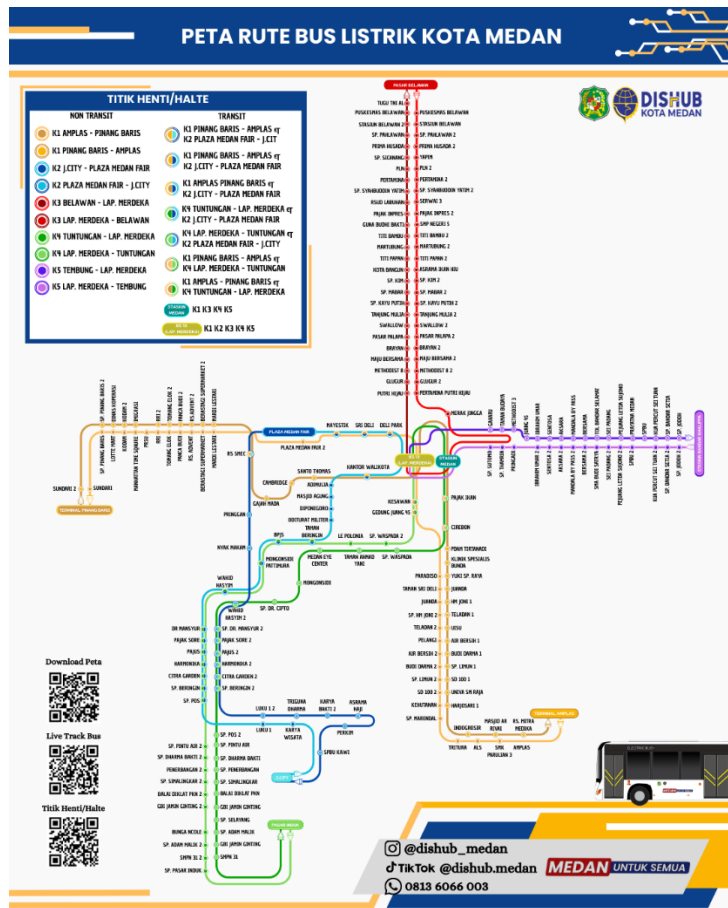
PETA RUTE BUS LISTRIK KOTA MEDAN

DISHUB KOTA MEDAN

TITIK HENTI/HALTE

NON TRANSIT

K1 AMPLAS - PINANG BARIS
K1 PINANG BARIS - AMPLAS
K2 J.CITY - PLAZA MEDAN FAIR
K2 PLAZA MEDAN FAIR - J.CITY
K3 BELAWAN - LAP. MERDEKA
K3 LAP. MERDEKA - BELAWAN
K4 TUNTUNGAN - LAP. MERDEKA
K4 LAP. MERDEKA - TUNTUNGAN
K5 TEMBUNG - LAP. MERDEKA
K5 LAP. MERDEKA - TEMBUNG

TRANSIT

K1 PINANG BARIS - AMPLAS & K2 PLAZA MEDAN FAIR - J.CITY
K1 PINANG BARIS - AMPLAS & K2 J.CITY - PLAZA MEDAN FAIR
K1 AMPLAS PINANG BARIS & K2 PLAZA MEDAN FAIR - J.CITY
K4 TUNTUNGAN - LAP. MERDEKA & K2 J.CITY - PLAZA MEDAN FAIR
K4 LAP. MERDEKA - TUNTUNGAN & K2 PLAZA MEDAN FAIR - J.CITY
K1 PINANG BARIS - AMPLAS & K4 LAP. MERDEKA - TUNTUNGAN
K1 AMPLAS - PINANG BARIS & K4 TUNTUNGAN - LAP. MERDEKA

STASIUN MEDAN K1 K3 K4 K5
LAP. MERDEKA K1 K2 K3 K4 K5

PASAR BELAWAN
TUGU TRI AL
PUSKESMAS BELAWAN
STASIUN BELAWAN 2
SP. PAHLAWAN
PRIMA HUSADA
SP. SICANANG
PLN
PERTAMINA
SP. SYAHBUDDIN YATIM
RSUD LABUHAN
PAJAK IMPRES
GUNA BUDHI BAKTI
TITI DAMBU
MARTUBUNG
TITI PAPAN
KOTA BANGUN
SP. KOM
SP. MABAR
SP. KAYU PUTIH
TANJUNG MULIA
SWALLOW
PASAR PALAPA
BRAYAN
MAJU BERSAMA
METHODIST 8
GLUGUR
PUTRI HIJAU
PUSKESMAS BELAWAN
STASIUN BELAWAN
SP. PAHLAWAN 2
PRIMA HUSADA 2
TAPI9
PLN 2
PERTAMINA 2
SP. SYAHBUDDIN YATIM 2
SERWAI 3
PAJAK IMPRES 2
SMP NEGERI 5
TITI DAMBU 2
MARTUBUNG 2
TITI PAPAN 2
ASRAMA DUIN KOU
SP. KOM 2
SP. MABAR 2
SP. KAYU PUTIH 2
TANJUNG MULIA 2
SWALLOW 2
PASAR PALAPA 2
BRAYAN 2
MAJU BERSAMA 2
METHODIST 8 2
GLUGUR 2
PERTAMINA PUTRI HIJAU

SP. PINANG BARIS
LOTTE MART
MANHATTAN TIME SQUARE
PESI
TERMINAL GLOBAL
PANCA BUDI
SP. ADVENT
BERASTAGI SUPERMARKET
BERASTAGI SUPERMARKET 2
MAROS LISTRIK
RS SMEC
SUNDARI 2
SUNDARI
TERMINAL PINANG BARIS
PLAZA MEDAN FAIR
PLAZA MEDAN FAIR 2
HAYESTEK
SRI DELI
DELI PARK
SANTO THOMAS
CAMBRIDGE
GAJAH MADA
KANTOR WALIKOTA
ADINALIA
MASJID AGUNG
DIPONEGORO
BODITURAT MILITER
TAMAN BERINGIN
LE POLONEA
PRINGGAN
WINK MAKAM
BPJS
MONGONSIDI FATIMURA
MEDAN EYE CENTER
TAMAN AHMAD YANI
SP. WASPADA
SP. WASPADA 2
MONGONSIDI
WAHID HASYIM
WAHID HASYIM 2
SP. DR. CIPTO
SP. DR. MANSYUR
SP. DR. MANSYUR 2
PAJAK SORE
PAJAK SORE 2
PAJUS
PAJUS 2
HARMONIKA
HARMONIKA 2
CITRA GARDEN
CITRA GARDEN 2
SP. BERINGIN
SP. BERINGIN 2
SP. POS
LUKU 1
LUKU 1 2
TRIGUNA DHARMA
KARYA BAKTI 2
ASRAMA HAJI
KARYA WISATA
PERKIM
SPBU KAWS
SP. POS 2
SP. PINTU AIR 2
SP. PINTU AIR
SP. DHARMA BAKTI 2
SP. DHARMA BAKTI
PENEREBANGAN 2
PENEREBANGAN
SP. SIMALINGKAR 2
SP. SIMALINGKAR
BALAI DIKLAT PKN 2
BALAI DIKLAT PKN
GBI JAMIN GINTING 2
GBI JAMIN GINTING
SP. SELAYANG
BUNGA NCOLE
SP. ADAM MALIK
SP. ADAM MALIK 2
SMPN 31 2
SMPN 31
SP. PASAR INDUK
J.CITY
PASAR MEDAN
MERAH JINGGA
LAP. MERDEKA
STASIUN MEDAN
KESAWAN
GEDUNG JUANG 45
PAJAK SUKI
CIREBON
POKER TERTAWADE
KLINIK SPESIALIS BUNDA
PARADISO
YUKI SP. RAYA
TAMAN SRI DELI
JUANDA
JUANDA 2
HM JONI 2
SP. HM JONI
TELADAN
TELADAN 2
UISU
PELANGI
AIR BERSIH 2
AIR BERSIH
BUDI DARMA
BUDI DARMA 2
SP. LIMUN
SP. LIMUN 2
SD 100
SD 100 2
UNIVA SM RAJA
KOHUTANAN
HARJOSARI
SP. MARENDAL
INDOGROSIR
MASJID AR RIDHO
RS. MITRA MEDIKA
TERMINAL AMPLAS
TRITURA
ALS
SMK PARULIAN 3
GAMBI
SP. SUTOMO
TANJUNG MULIA
PERDAGRI
METHODIST 3
SP. SUTOMO 2
JUANG 45
IBRAHIM UMAR
IBRAHIM UMAR 2
SENTOSA
SENTOSA 2
AKSARA
AKSARA 2
PANDAU
PANDAU 2
PANGKALAN MASYUR
BERSAMA
SMK BUDI SATRYA
TOL BANDAR SELAMAT
SEI PAKING
PEJUANG
LETDA SUJONO
PERTAMINA
SMPN 2
SMPN
KUA PERCUT SEI TUAN
PERCUT SEI TUAN
SP. BANDAR SETIA
BANDAR SETIA
SP. JOGJA
TEMBUNG

Download Peta
Live Track Bus
Titik Henti/Halte

@dishub_medan
TikTok @dishub.medan
0813 6066 003
MEDAN UNTUK SEMUA